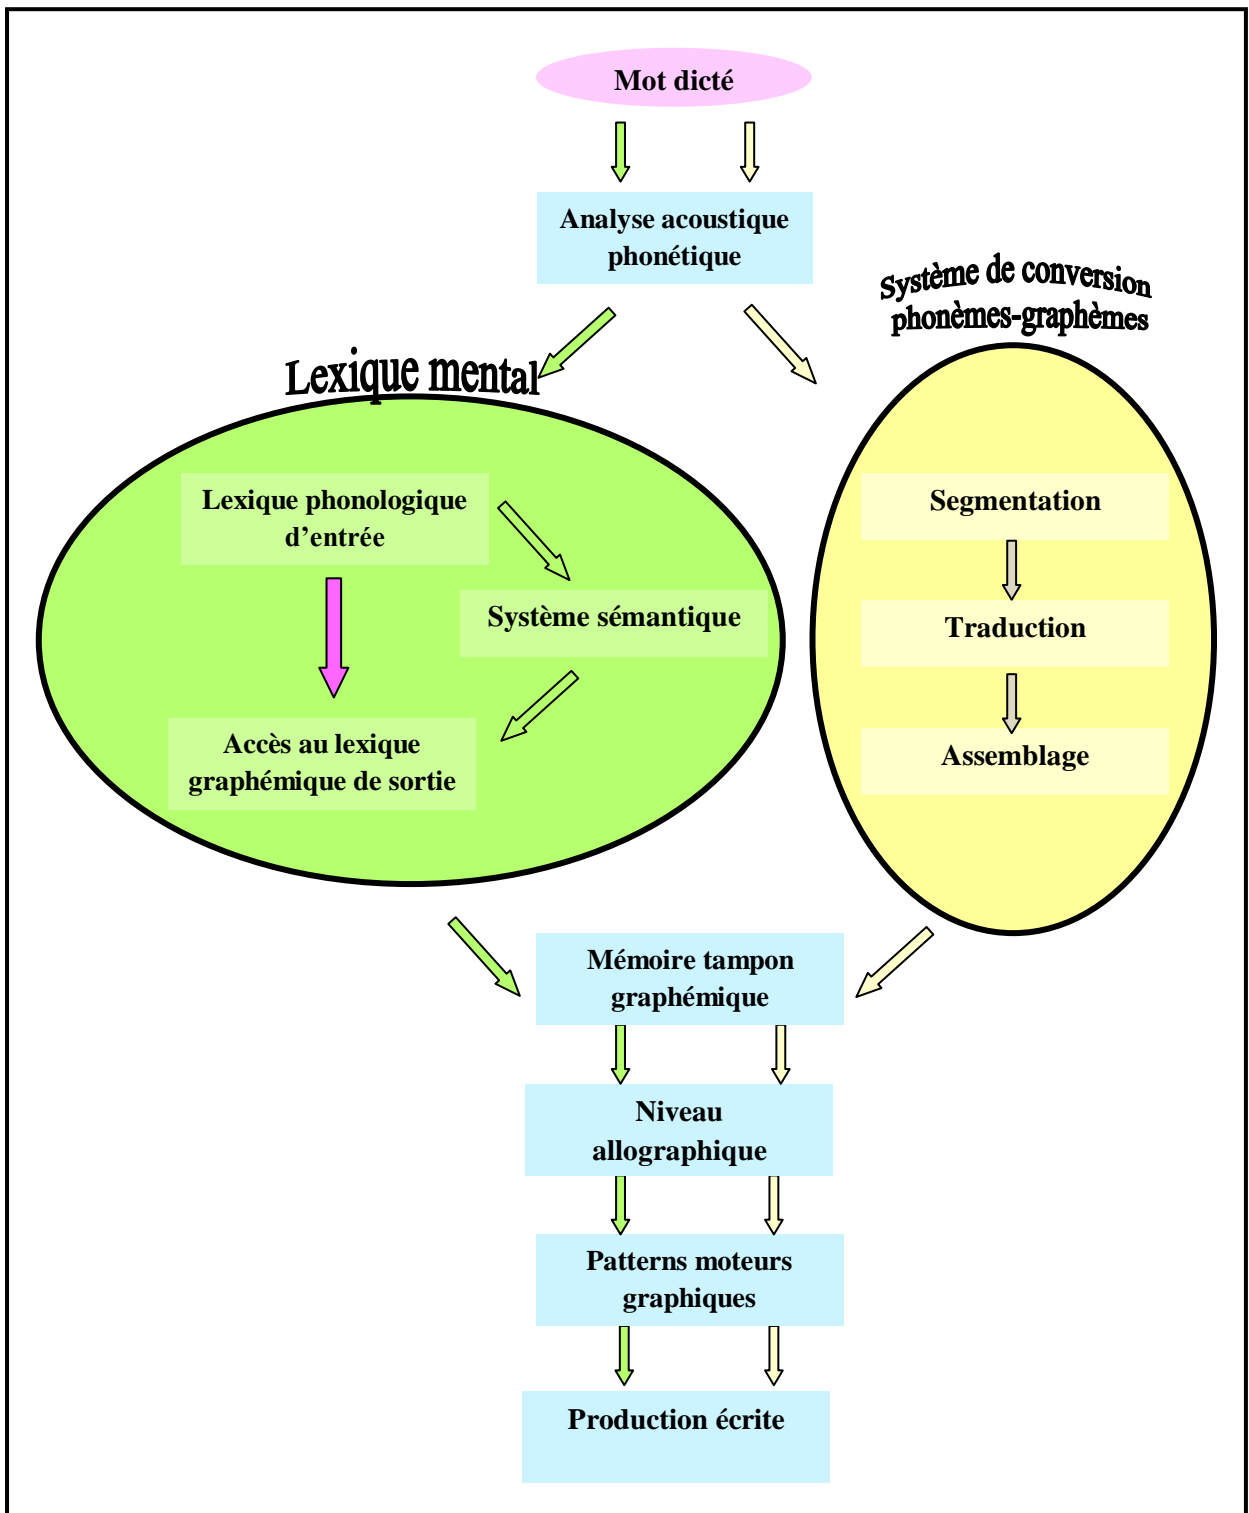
Mot dicté

Analyse acoustique phonétique

Système de conversion phonèmes-graphèmes

Lexique mental

Lexique phonologique d’entrée

Système sémantique

Accès au lexique graphémique de sortie

Segmentation

Traduction

Assemblage

Mémoire tampon graphémique

Niveau allographique

Patterns moteurs graphiques

Production écrite